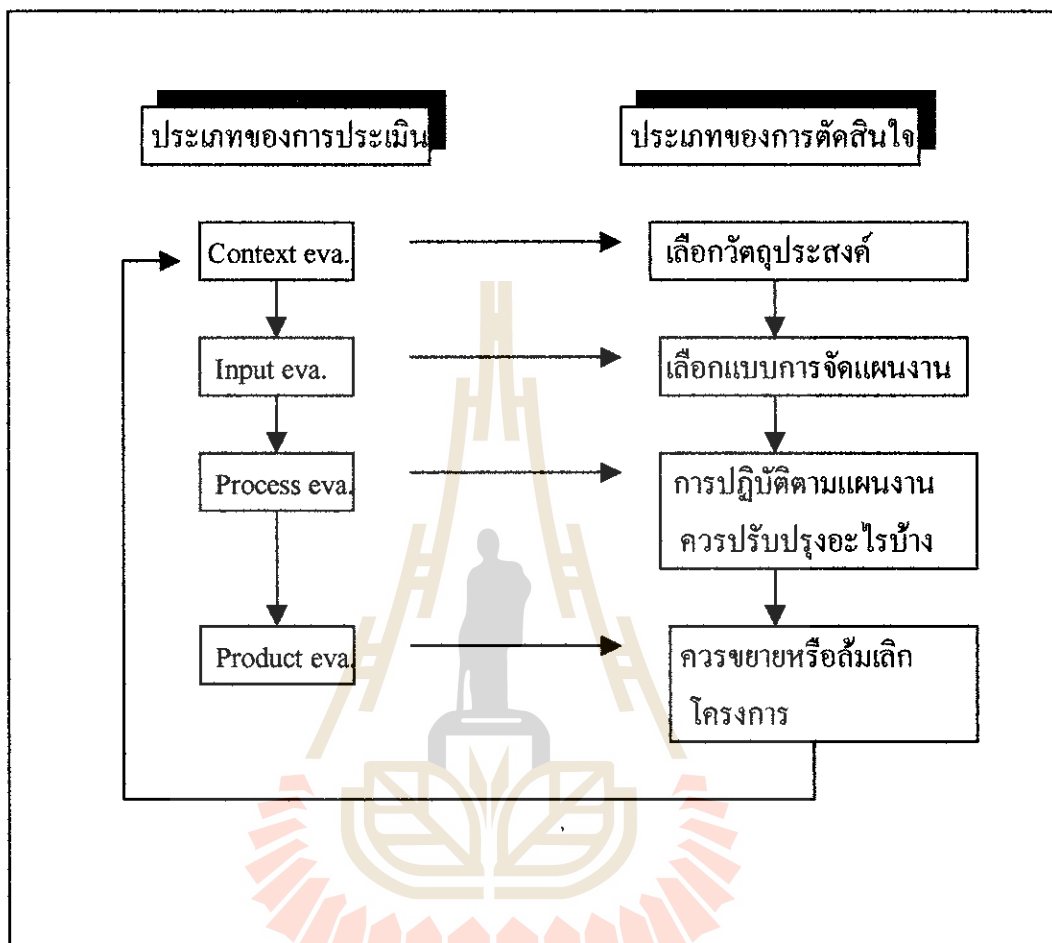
ประเภทของการประเมิน

ประเภทของการตัดสินใจ

Context eva.

เลือกวัตถุประสงค์

Input eva.

เลือกแบบการจัดแผนงาน

Process eva.

การปฏิบัติตามแผนงาน ควรปรับปรุงอะไรบ้าง

Product eva.

ควรขยายหรือล้มเลิก โครงการ